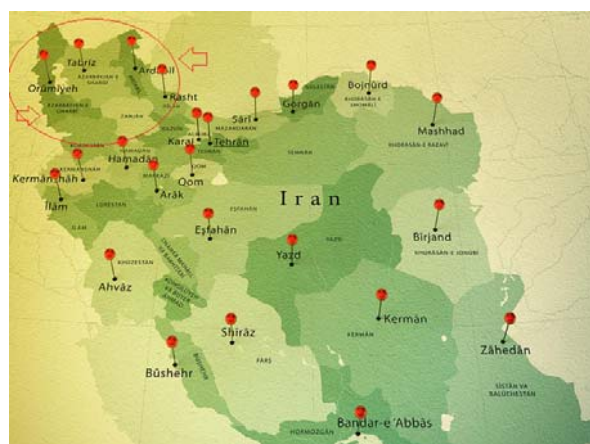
Tabrīz
Ardabīl
Orūmīyeh
Āzarbāyjān-e Sharqī
Āzarbāyjān-e Gharbī
Zanjān
Rasht
Gīlān
Sārī
Māzandarān
Golestān
Gorgān
Bojnūrd
Khorāsān-e Shemālī
Mashhad
Khorāsān-e Razavī
Karaj
Tehrān
Tehrān
Qazvīn
Qom
Qom
Semnān
Hamadān
Hamadān
Markazī
Kordestān
Kermānshāh
Kermānshāh
Arāk
Īlām
Īlām
Lorestān
Eşfahān
Eşfahān
Iran
Yazd
Yazd
Birjand
Khorāsān-e Jonūbī
Khūzestān
Ahvāz
Chahār Maḩāl va Bakhtīārī
Kohgīlūyeh va Būyer Aḩmad
Shīrāz
Fārs
Kermān
Kermān
Zāhedān
Būshehr
Būshehr
Sīstān va Balūchestān
Bandar-e 'Abbās
Hormozgān